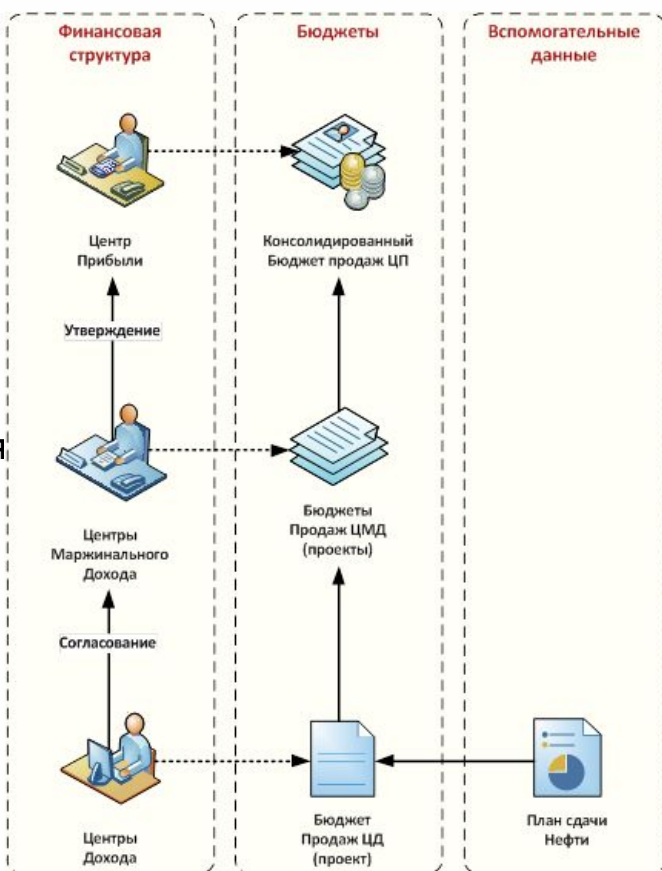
Финансовая структура

Бюджеты

Вспомогательные данные

Центр Прибыли

Консолидированный Бюджет продаж ЦП

Утверждение

Центры Маржинального Дохода

Бюджеты Продаж ЦМД (проекты)

Согласование

Центры Дохода

Бюджет Продаж ЦД (проект)

План сдачи Нефти